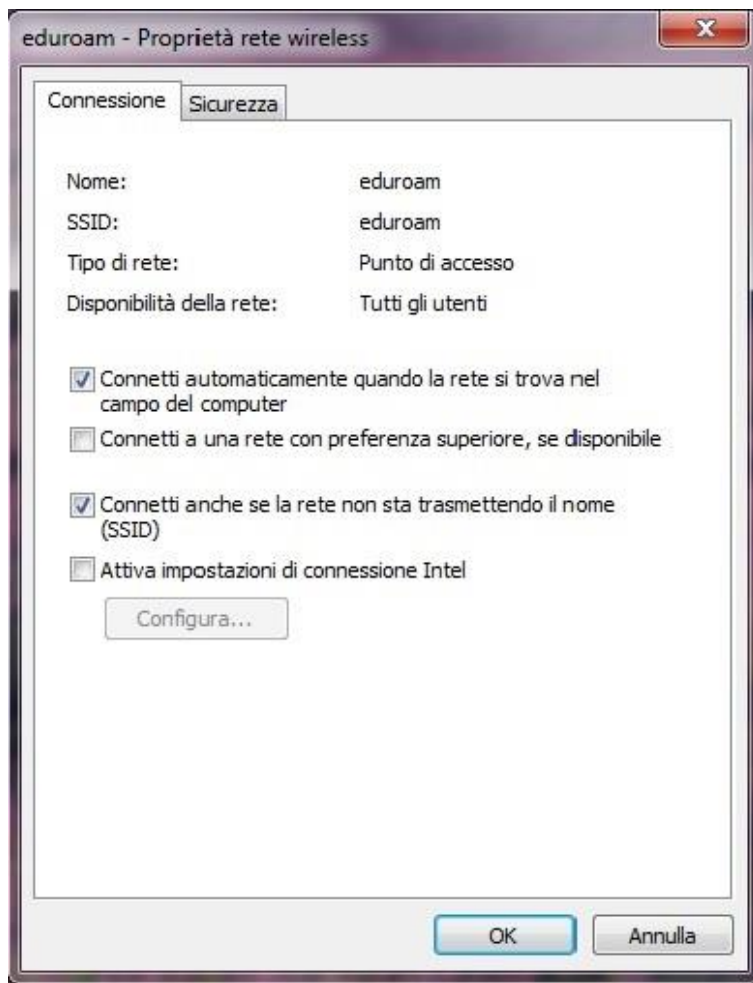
eduroam - Proprietà rete wireless

x

Connessione | Sicurezza

| | |
|---|---|
| Nome: | eduroam |
| SSID: | eduroam |
| Tipo di rete: | Punto di accesso |
| Disponibilità della rete: | Tutti gli utenti |

☑ Connetti automaticamente quando la rete si trova nel campo del computer

☐ Connetti a una rete con preferenza superiore, se disponibile

☑ Connetti anche se la rete non sta trasmettendo il nome (SSID)

☐ Attiva impostazioni di connessione Intel

Configura...

OK | Annulla